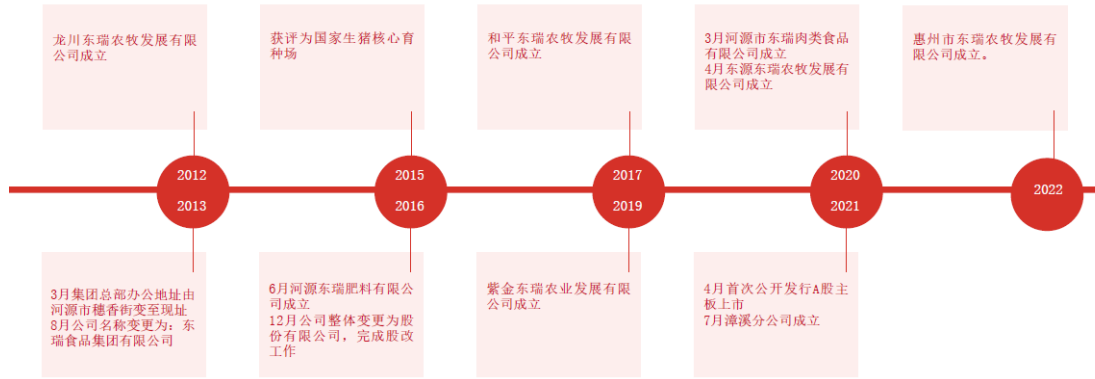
龙川东瑞农牧发展有限公司成立

2012

2013

3月集团总部办公地址由河源市穗香街变至现址
8月公司名称变更为：东瑞食品集团有限公司

获评为国家生猪核心育种场

2015

2016

6月河源东瑞肥料有限公司成立
12月公司整体变更为股份有限公司，完成股改工作

和平东瑞农牧发展有限公司成立

2017

2019

紫金东瑞农业发展有限公司成立

3月河源市东瑞肉类食品有限公司成立
4月东源东瑞农牧发展有限公司成立

2020

2021

4月首次公开发行A股主板上市
7月漳溪分公司成立

惠州市东瑞农牧发展有限公司成立。

2022